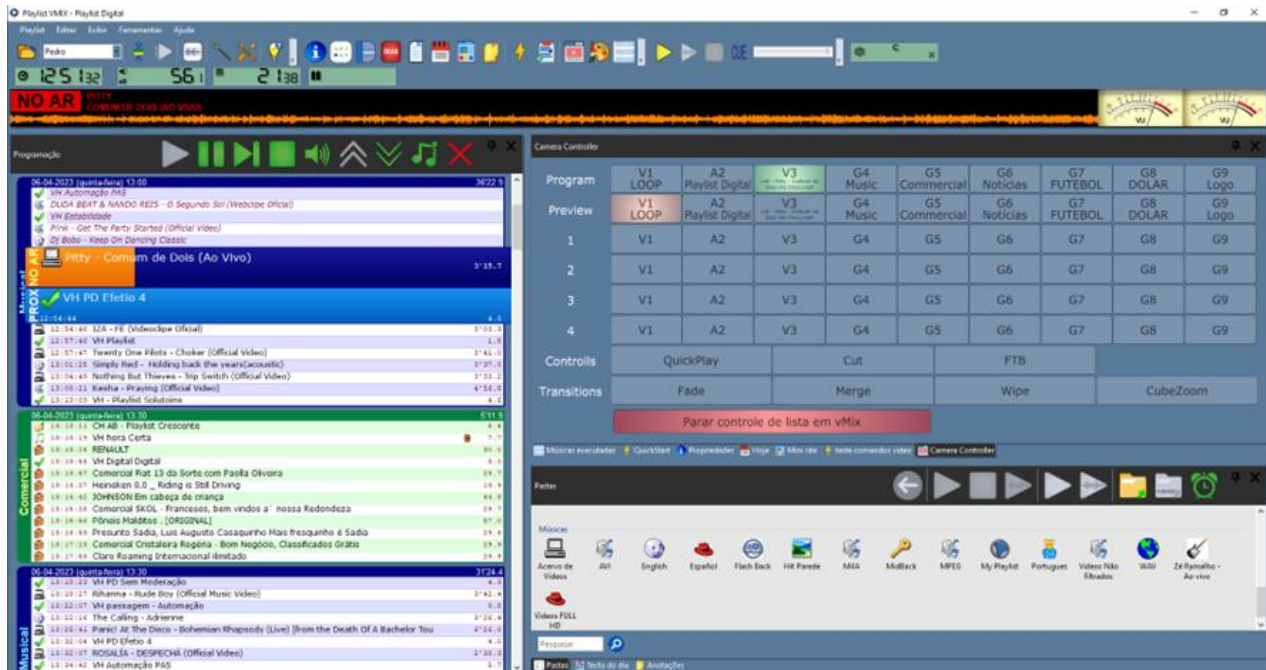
Playlist VMIX - Playlist Digital

Playlist Editar Exibir Ferramentas Ajuda

Pedro

12:51:32 56 2:38

NO AR PITTY
COMUM DE DOIS (AO VIVO)

VU VU

Programação

06-04-2023 (quinta-feira) 13:00 36'22.9
VH Automação PAS
DUDA BEAT & NANDO REIS - O Segundo Sol (Webclipe Oficial)
VH Estabilidade
Pink - Get The Party Started (Official Video)
Dj Bobo - Keep On Dancing Classic

NO AR Pitty - Comum de Dois (Ao Vivo) 3'15.7

PROX VH PD Efetio 4

12:54:44 4.0
12:54:46 IZA - FÉ (Videoclipe Oficial) 3'03.3
12:57:48 VH Playlist 1.0
12:57:49 Twenty One Pilots - Choker (Official Video) 3'41.0
13:01:25 Simply Red - Holding back the years(acoustic) 3'37.0
13:04:43 Nothing But Thieves - Trip Switch (Official Video) 3'33.2
13:08:21 Kesha - Praying (Official Video) 4'56.0
13:13:09 VH - Playlist Solutoins 4.0

Musical

06-04-2023 (quinta-feira) 13:30 5'11.9
13:18:11 CH AB - Playlist Crescente
13:18:15 VH hora Certa 7.7
13:18:24 RENAULT 30.0
13:18:54 VH Digital Digital
13:18:57 Comercial Fiat 13 da Sorte com Paolla Oliveira 29.7
13:19:27 Heineken 0.0 _ Riding is Still Driving 14.9
13:19:42 JOHNSON Em cabeça de criança 44.9
13:20:26 Comercial SKOL - Franceses, bem vindos a´ nossa Redondeza 29.7
13:20:56 Pôneis Malditos . [ORIGINAL] 57.0
13:21:53 Presunto Sadia, Luis Augusto Casaquinho Mais fresquinho é Sadia 29.4
13:22:23 Comercial Cristaleira Regênia - Bom Negócio, Classificados Grátis 29.9
13:22:53 Claro Roaming Internacional ilimitado 29.9

Comercial

06-04-2023 (quinta-feira) 13:30 37'24.4
13:23:23 VH PD Sem Moderação 4.0
13:23:27 Rihanna - Rude Boy (Official Music Video) 3'42.4
13:27:07 VH passagem - Automação
13:27:16 The Calling - Adrienne 3'26.4
13:30:41 Panic! At The Disco - Bohemian Rhapsody (Live) [from the Death Of A Bachelor Tou 6'26.0
13:32:04 VH PD Efetio 4 4.0
13:32:07 ROSALÍA - DESPECHÁ (Official Video) 2'38.8
13:34:42 VH Automação PAS 3.7

Musical

Camera Controller

| | | | | | | | | | |
|---|---|---|---|---|---|---|---|---|---|
| Program | V1 LOOP | A2 Playlist Digital | V3 | G4 Music | G5 Commercial | G6 Notícias | G7 FUTEBOL | G8 DOLAR | G9 Logo |
| Preview | V1 LOOP | A2 Playlist Digital | V3 | G4 Music | G5 Commercial | G6 Notícias | G7 FUTEBOL | G8 DOLAR | G9 Logo |
| 1 | V1 | A2 | V3 | G4 | G5 | G6 | G7 | G8 | G9 |
| 2 | V1 | A2 | V3 | G4 | G5 | G6 | G7 | G8 | G9 |
| 3 | V1 | A2 | V3 | G4 | G5 | G6 | G7 | G8 | G9 |
| 4 | V1 | A2 | V3 | G4 | G5 | G6 | G7 | G8 | G9 |
| Controlls | QuickPlay | Cut | FTB | | | | | | |
| Transitions | Fade | Merge | Wipe | CubeZoom | | | | | |

Parar controle de lista em vMix

Músicas executadas QuickStart Propriedades Hoje Mini site teste comandos video Camera Controller

Pastas

Músicas
Acervo de Videos AVI English Español Flash Back Hit Parede MAA Mullback MPEG My Playlist Portugues Videos Não filtrados WAV Zé Ramalho - Ao vivo
Videos FULL HD

Pesquisar

Pastas Texto do dia Anotações